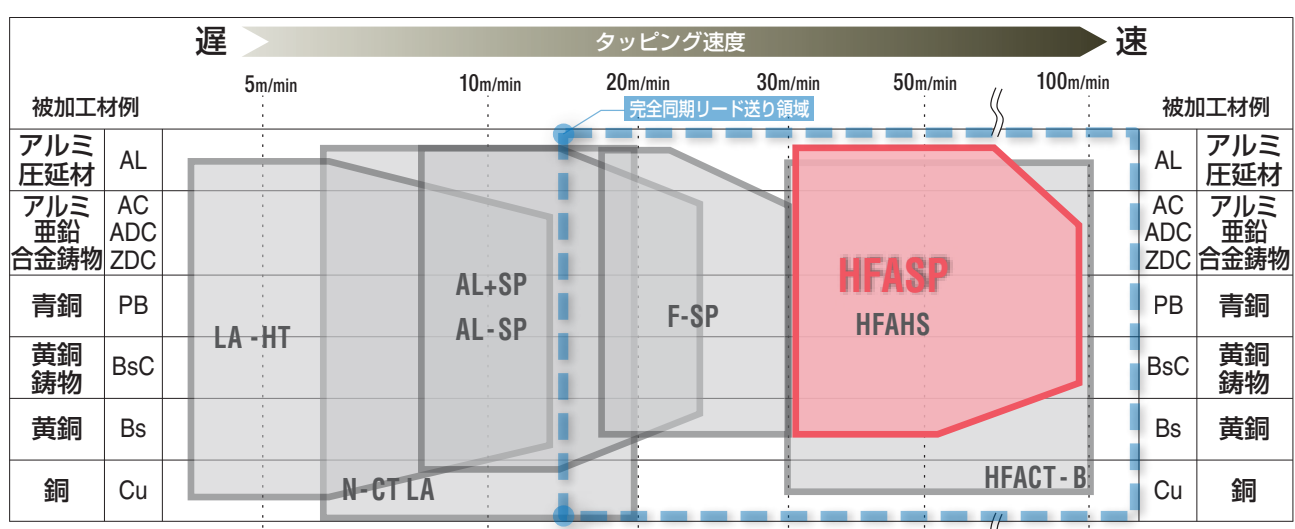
遅 タッピング速度 速

5m/min 10m/min 20m/min 30m/min 50m/min 100m/min

被加工材例

完全同期リード送り領域

| 被加工材例 | | | 被加工材例 |
|---|---|---|---|
| アルミ圧延材 | AL | AL | アルミ圧延材 |
| アルミ亜鉛合金鋳物 | AC ADC ZDC | AC ADC ZDC | アルミ亜鉛合金鋳物 |
| 青銅 | PB | PB | 青銅 |
| 黄銅鋳物 | BsC | BsC | 黄銅鋳物 |
| 黄銅 | Bs | Bs | 黄銅 |
| 銅 | Cu | Cu | 銅 |

LA-HT

AL+SP
AL-SP

F-SP

HFASP
HFAHS

N-CT LA

HFACT-B